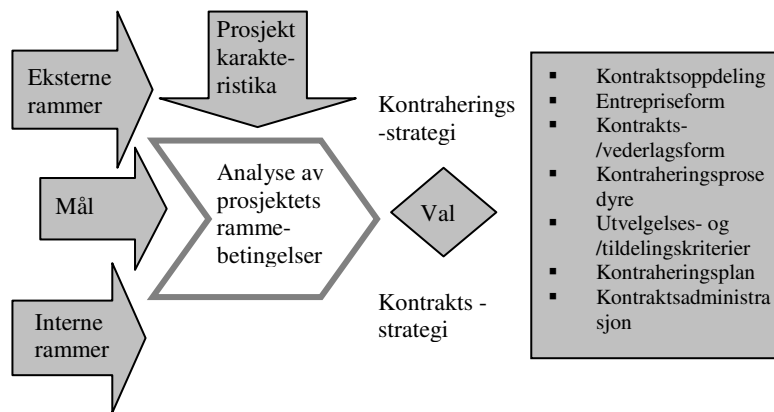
Eksterne rammer

Prosjekt karakteristika

Mål

Interne rammer

Analyse av prosjektets rammebetingelser

Kontraherings -strategi

Val

Kontrakts - strategi

- Kontraktsoppdeling
- Entrepriseform
- Kontrakts- /vederlagsform
- Kontraheringsprosedyre
- Utvelgelses- og /tildelingskriterier
- Kontraheringsplan
- Kontraktsadministrasjon